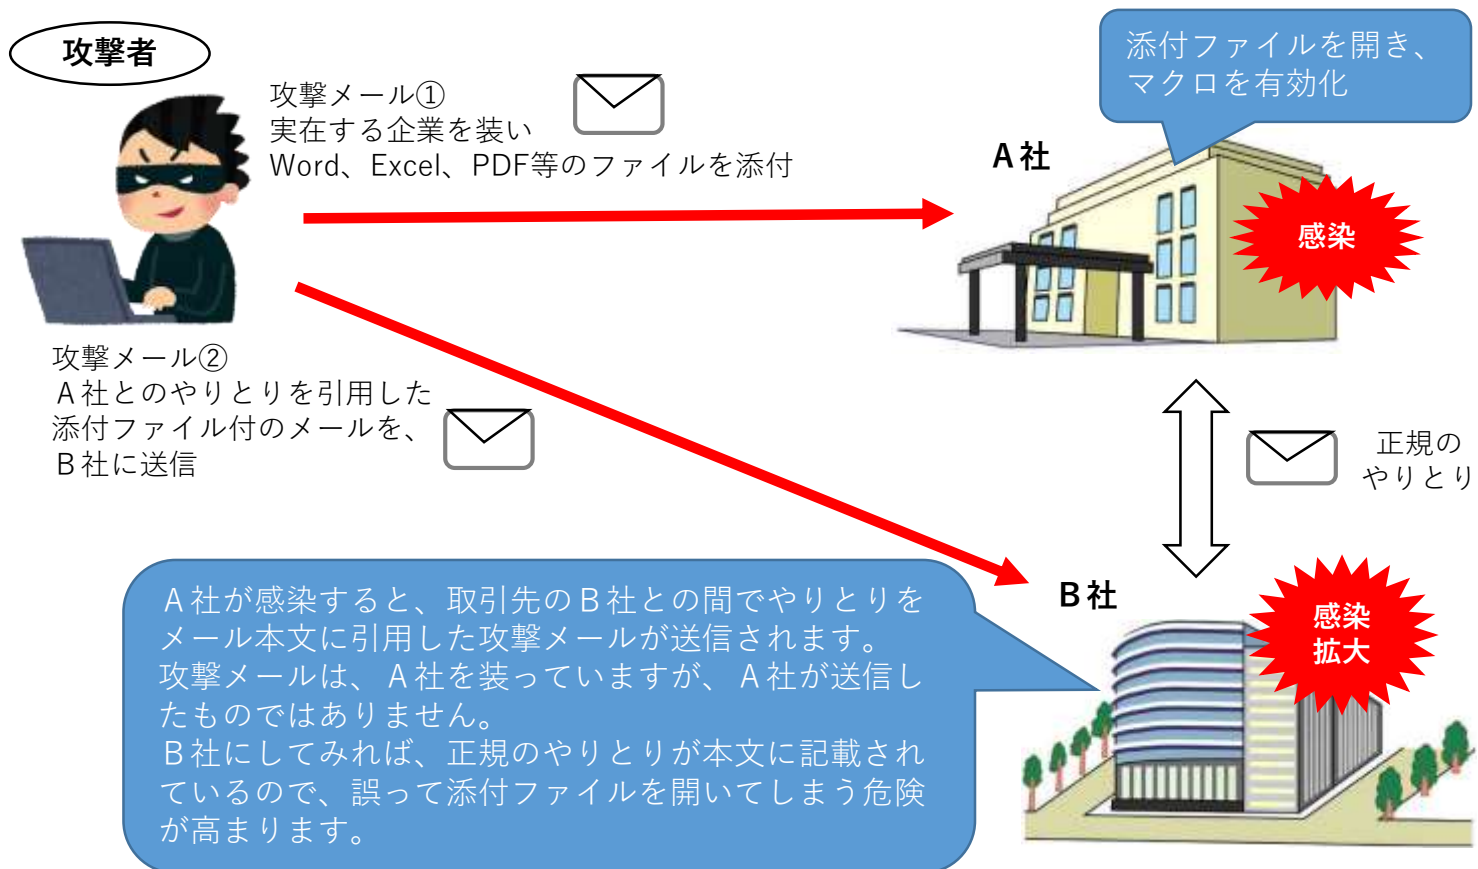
攻撃者

攻撃メール①
実在する企業を装い
Word、Excel、PDF等のファイルを添付

添付ファイルを開き、
マクロを有効化

A社

感染

攻撃メール②
A社とのやりとりを引用した
添付ファイル付のメールを、
B社に送信

正規の
やりとり

A社が感染すると、取引先のB社との間でやりとりをメール本文に引用した攻撃メールが送信されます。
攻撃メールは、A社を装っていますが、A社が送信したものではありません。
B社にしてみれば、正規のやりとりが本文に記載されているので、誤って添付ファイルを開いてしまう危険が高まります。

B社

感染
拡大